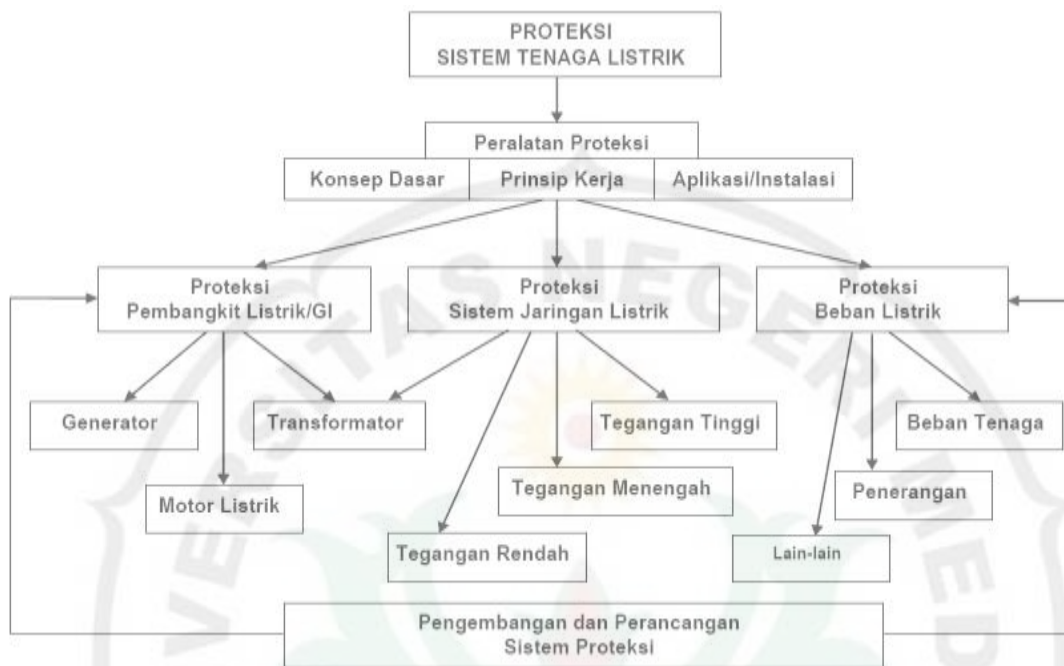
PROTEKSI
SISTEM TENAGA LISTRIK

Peralatan Proteksi

Konsep Dasar

Prinsip Kerja

Aplikasi/Instalasi

Proteksi
Pembangkit Listrik/GI

Proteksi
Sistem Jaringan Listrik

Proteksi
Beban Listrik

Generator

Transformator

Tegangan Tinggi

Beban Tenaga

Motor Listrik

Tegangan Menengah

Penerangan

Tegangan Rendah

Lain-lain

Pengembangan dan Perancangan
Sistem Proteksi